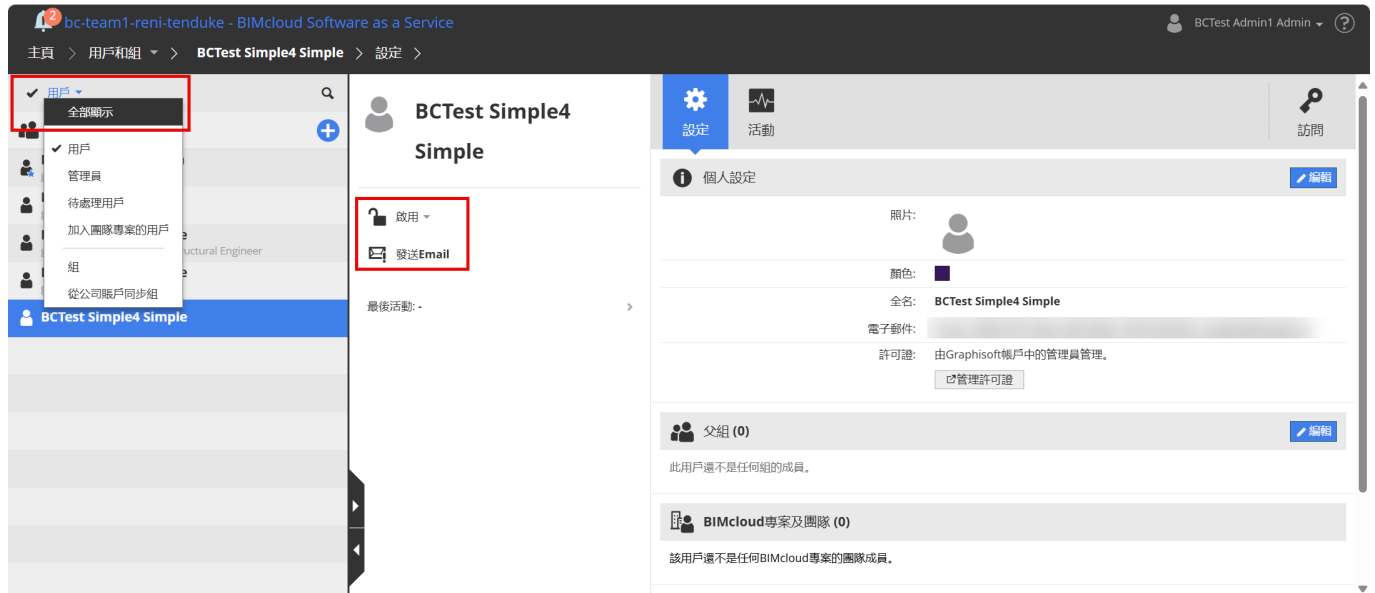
2 bc-team1-reni-tenduke - BIMcloud Software as a Service

BCTest Admin1 Admin ?

主頁 > 用戶和組 > BCTest Simple4 Simple > 設定 >

用戶

全部顯示

用戶
管理員
待處理用戶
加入團隊專案的用戶
組
從公司賬戶同步組

uctural Engineer

BCTest Simple4 Simple

BCTest Simple4 Simple

啟用

發送Email

最後活動: -

設定

活動

訪問

個人設定

編輯

照片:

顏色:

全名: BCTest Simple4 Simple

電子郵件:

許可證: 由Graphisoft帳戶中的管理員管理。

管理許可證

父組 (0)

編輯

此用戶還不是任何組的成員。

BIMcloud專案及團隊 (0)

該用戶還不是任何BIMcloud專案的團隊成員。